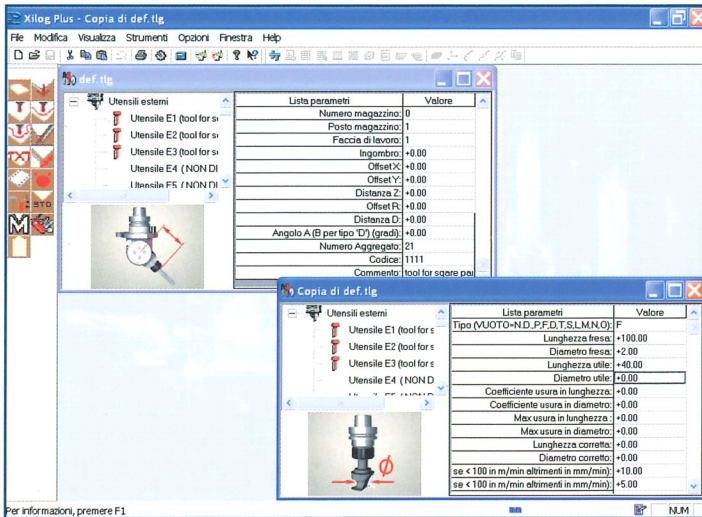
Xilog Plus - Copia di def.tlg

File Modifica Visualizza Strumenti Opzioni Finestra Help

def.tlg

Utensili esterni
Utensile E1 (tool for s
Utensile E2 (tool for s
Utensile E3 (tool for s
Utensile E4 ( NON DI
Utensile E5 ( NON DI

| Lista parametri | Valore |
|---|---|
| Numero magazzino: | 0 |
| Posto magazzino: | 1 |
| Faccia di lavoro: | 1 |
| Ingombro: | +0.00 |
| OffsetX: | +0.00 |
| OffsetY: | +0.00 |
| Distanza Z: | +0.00 |
| Offset R: | +0.00 |
| Distanza D: | +0.00 |
| Angolo A (B per tipo 'D') (gradi): | +0.00 |
| Numero Aggregato: | 21 |
| Codice: | 1111 |
| Commento: | tool for sqare pai |

Copia di def.tlg

Utensili esterni
Utensile E1 (tool for s
Utensile E2 (tool for s
Utensile E3 (tool for s
Utensile E4 ( NON D

| Lista parametri | Valore |
|---|---|
| Tipo (VUOTO=N.D.,P,F,D,T,S,L,M,N,O): | F |
| Lunghezza fresa: | +100.00 |
| Diametro fresa: | +2.00 |
| Lunghezza utile: | +40.00 |
| Diametro utile: | +0.00 |
| Coefficiente usura in lunghezza: | +0.00 |
| Coefficiente usura in diametro: | +0.00 |
| Max usura in lunghezza : | +0.00 |
| Max usura in diametro: | +0.00 |
| Lunghezza corretta: | +0.00 |
| Diametro corretto: | +0.00 |
| se < 100 in m/min altrimenti in mm/min): | +10.00 |
| se < 100 in m/min altrimenti in mm/min): | +5.00 |

$\phi$

Per informazioni, premere F1

NUM